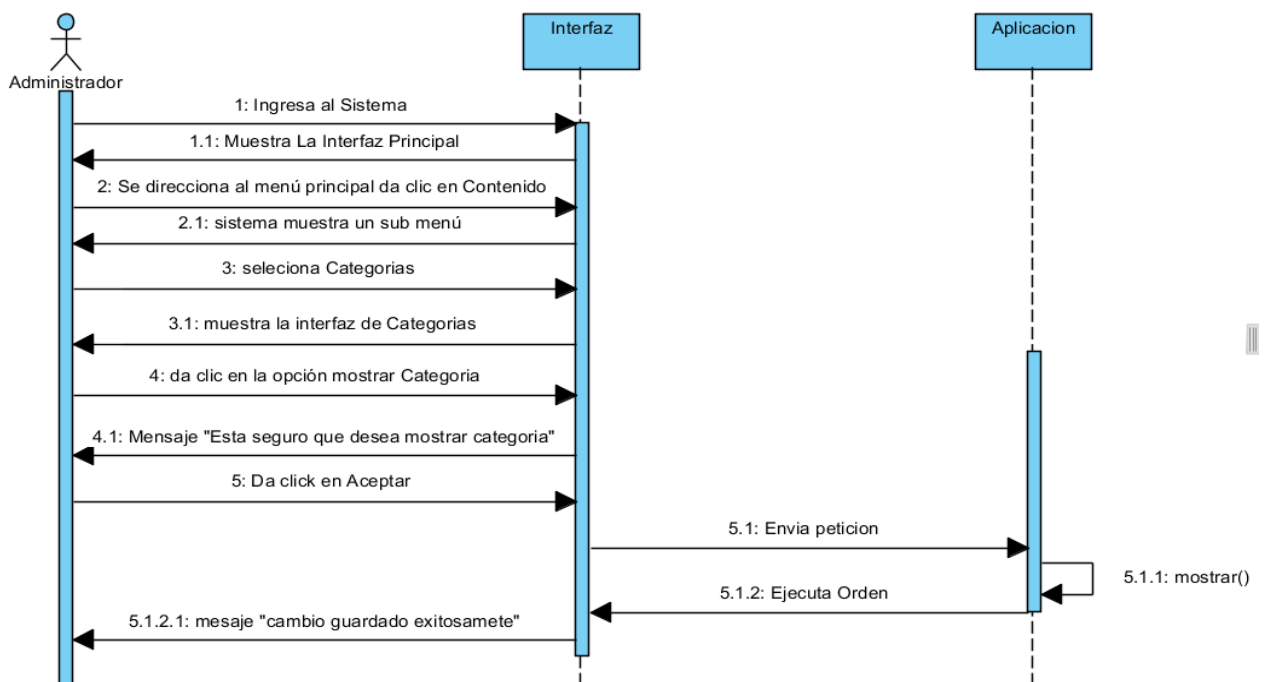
Administrador

Interfaz

Aplicacion

1: Ingresa al Sistema

1.1: Muestra La Interfaz Principal

2: Se direcciona al menú principal da clic en Contenido

2.1: sistema muestra un sub menú

3: seleciona Categorias

3.1: muestra la interfaz de Categorias

4: da clic en la opción mostrar Categoria

4.1: Mensaje "Esta seguro que desea mostrar categoria"

5: Da click en Aceptar

5.1: Envia peticion

5.1.1: mostrar()

5.1.2: Ejecuta Orden

5.1.2.1: mesaje "cambio guardado exitosamete"